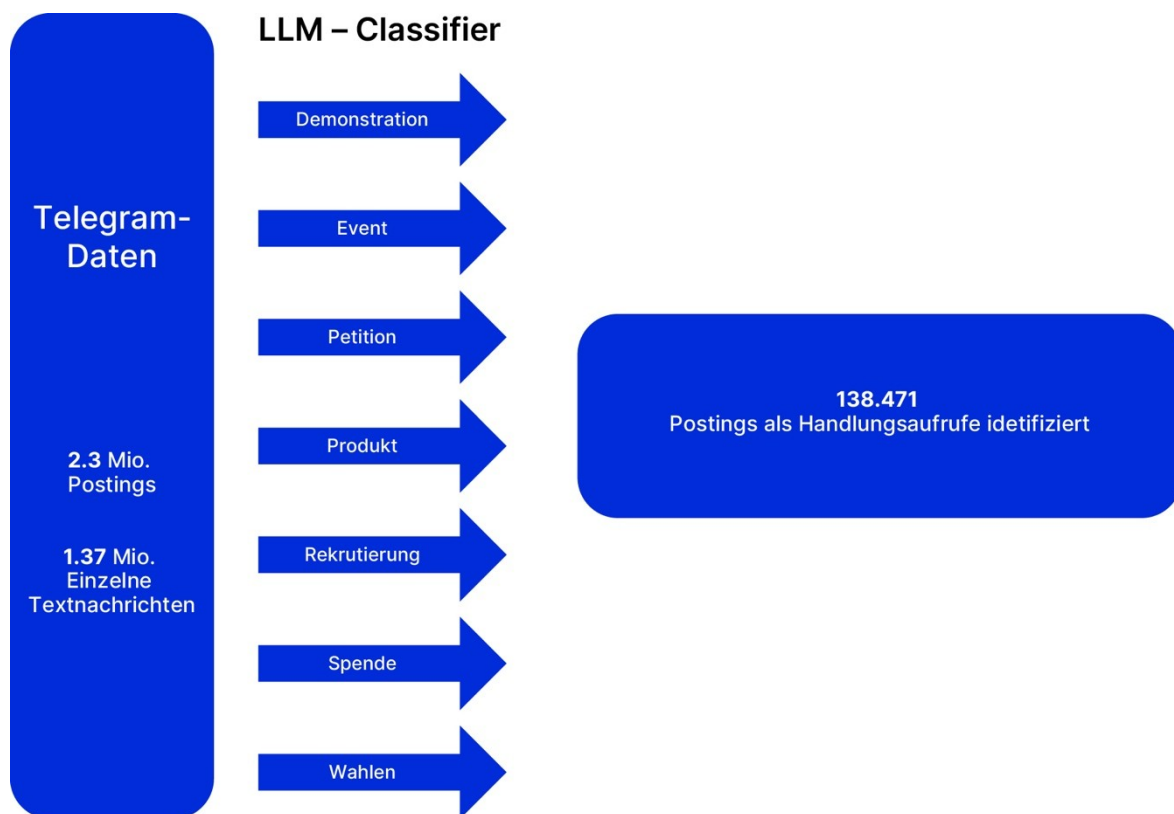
Telegram-Daten

2.3 Mio. Postings

1.37 Mio. Einzelne Textnachrichten

LLM – Classifier

Demonstration

Event

Petition

Produkt

Rekrutierung

Spende

Wahlen

138.471
Postings als Handlungsaufrufe idetifiziert